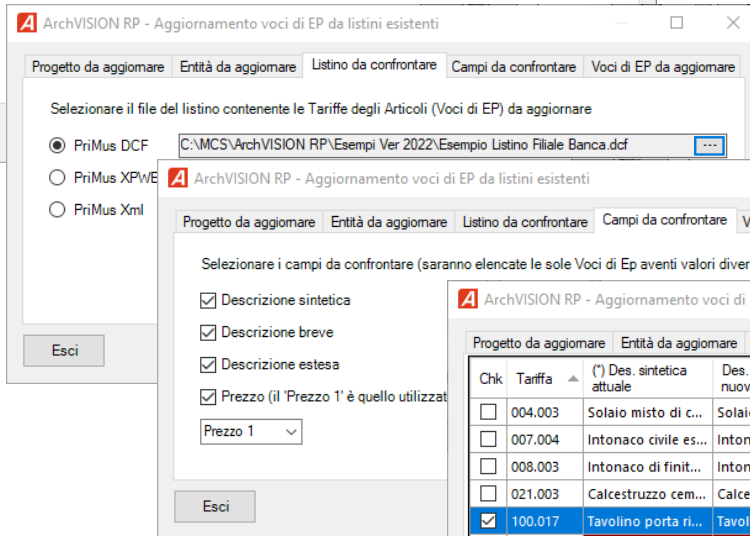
ArchVISION RP - Aggiornamento voci di EP da listini esistenti

Progetto da aggiornare | Entità da aggiornare | Listino da confrontare | Campi da confrontare | Voci di EP da aggiornare

Selezionare il file del listino contenente le Tariffe degli Articoli (Voci di EP) da aggiornare

PriMus DCF C:\MCS\ArchVISION RP\Esempi Ver 2022\Esempio Listino Filiale Banca.dcf ...

PriMus XPWE

PriMus Xml

Esci

ArchVISION RP - Aggiornamento voci di EP da listini esistenti

Progetto da aggiornare | Entità da aggiornare | Listino da confrontare | Campi da confrontare | V

Selezionare i campi da confrontare (saranno elencate le sole Voci di Ep aventi valori diver

Descrizione sintetica

Descrizione breve

Descrizione estesa

Prezzo (il 'Prezzo 1' è quello utilizzat

Prezzo 1

Esci

ArchVISION RP - Aggiornamento voci di

Progetto da aggiornare | Entità da aggiornare

| Chk | Tariffa | (*) Des. sintetica attuale | Des. nuov |
|---|---|---|---|
| | 004.003 | Solaio misto di c... | Solai |
| | 007.004 | Intonaco civile es... | Inton |
| | 008.003 | Intonaco di finit... | Inton |
| | 021.003 | Calcestruzzo cem... | Calce |
| ☑ | 100.017 | Tavolino porta ri... | Tavol |